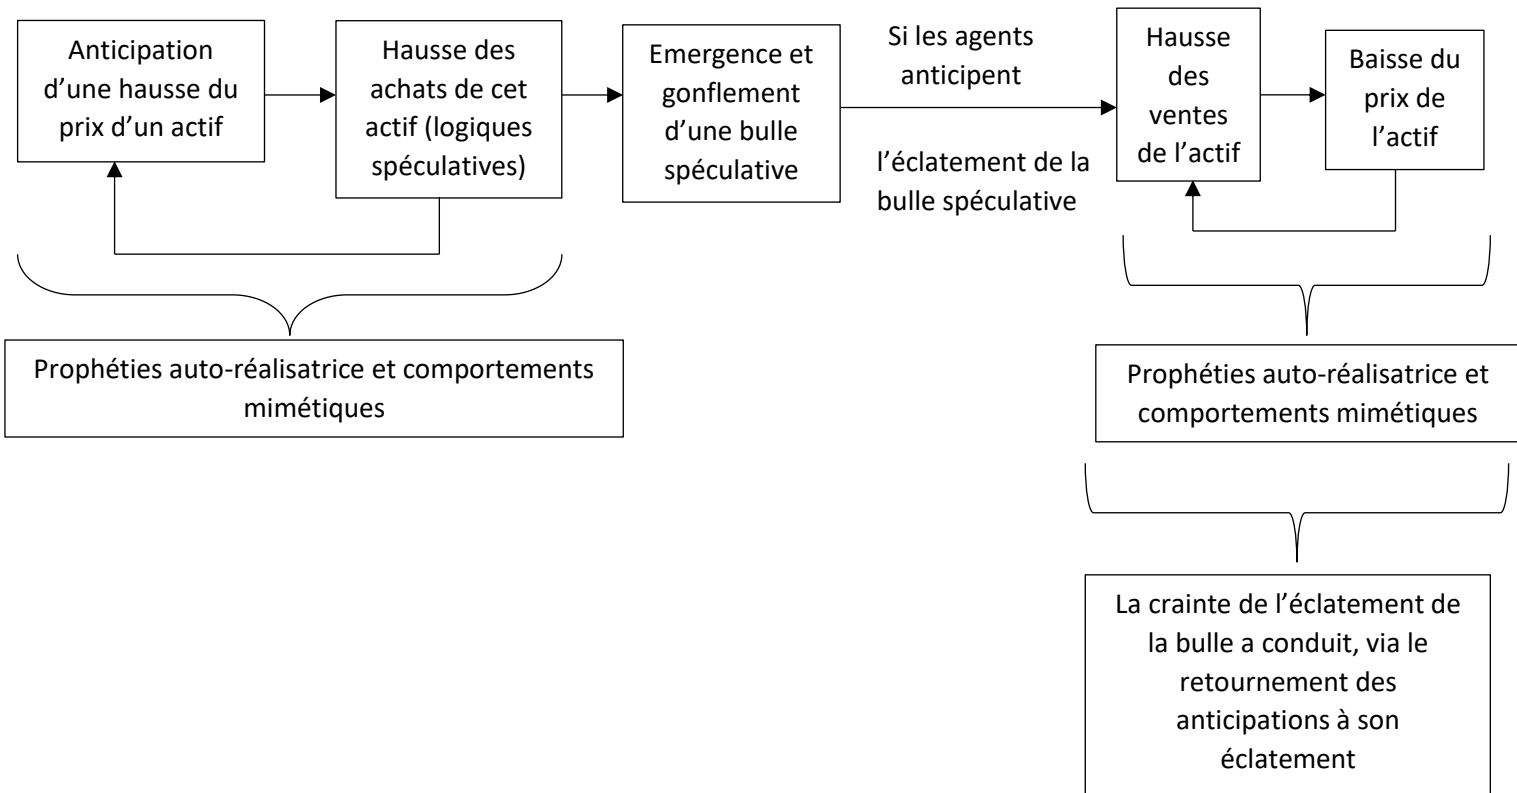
Anticipation d’une hausse du prix d’un actif

Hausse des achats de cet actif (logiques spéculatives)

Emergence et gonflement d’une bulle spéculative

Si les agents anticipent

l’éclatement de la bulle spéculative

Hausse des ventes de l’actif

Baisse du prix de l’actif

Prophéties auto-réalisatrice et comportements mimétiques

Prophéties auto-réalisatrice et comportements mimétiques

La crainte de l’éclatement de la bulle a conduit, via le retournement des anticipations à son éclatement